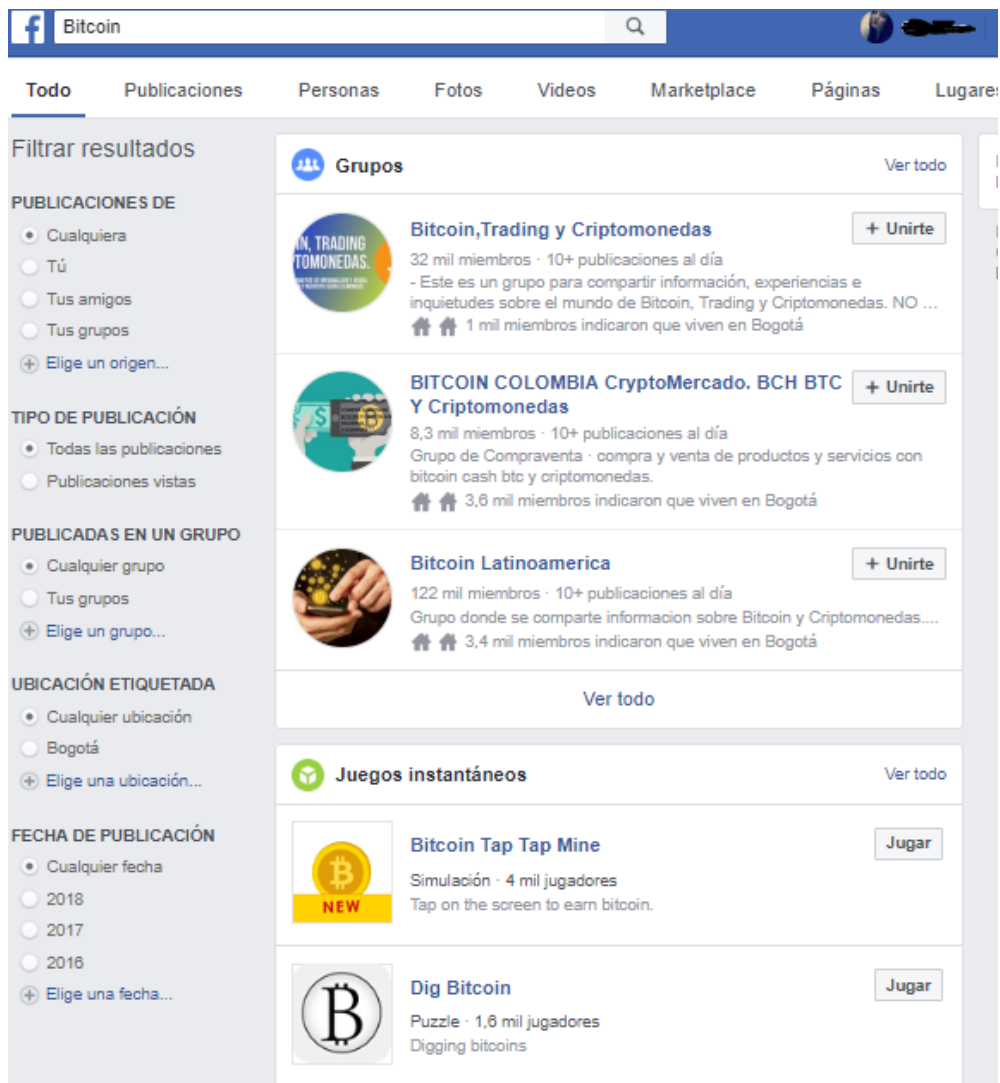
Bitcoin

Todo Publicaciones Personas Fotos Videos Marketplace Páginas Lugares

Filtrar resultados

PUBLICACIONES DE
Cualquiera
Tú
Tus amigos
Tus grupos
Elige un origen...

TIPO DE PUBLICACIÓN
Todas las publicaciones
Publicaciones vistas

PUBLICADAS EN UN GRUPO
Cualquier grupo
Tus grupos
Elige un grupo...

UBICACIÓN ETIQUETADA
Cualquier ubicación
Bogotá
Elige una ubicación...

FECHA DE PUBLICACIÓN
Cualquier fecha
2018
2017
2016
Elige una fecha...

Grupos
Ver todo

N, TRADING TOMONEDAS.

Bitcoin,Trading y Criptomonedas
+ Unirte
32 mil miembros · 10+ publicaciones al día
- Este es un grupo para compartir información, experiencias e inquietudes sobre el mundo de Bitcoin, Trading y Criptomonedas. NO ...
1 mil miembros indicaron que viven en Bogotá

BITCOIN COLOMBIA CryptoMercado. BCH BTC Y Criptomonedas
+ Unirte
8,3 mil miembros · 10+ publicaciones al día
Grupo de Compraventa · compra y venta de productos y servicios con bitcoin cash btc y criptomonedas.
3,6 mil miembros indicaron que viven en Bogotá

Bitcoin Latinoamerica
+ Unirte
122 mil miembros · 10+ publicaciones al día
Grupo donde se comparte informacion sobre Bitcoin y Criptomonedas....
3,4 mil miembros indicaron que viven en Bogotá

Ver todo

Juegos instantáneos
Ver todo

NEW
Bitcoin Tap Tap Mine
Jugar
Simulación · 4 mil jugadores
Tap on the screen to earn bitcoin.

Dig Bitcoin
Jugar
Puzzle · 1,6 mil jugadores
Digging bitcoins